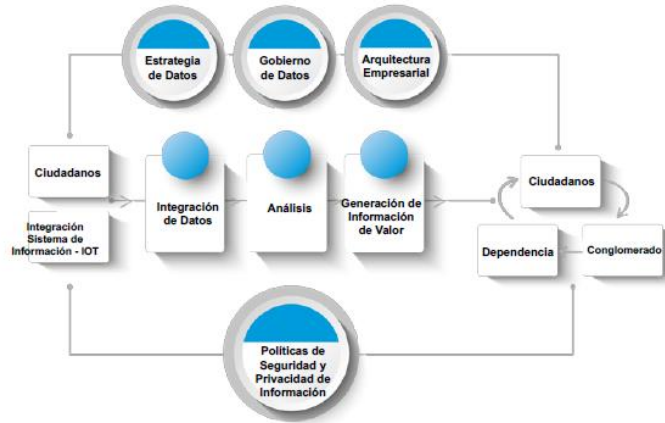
Estrategia de Datos

Gobierno de Datos

Arquitectura Empresarial

Ciudadanos

Integración Sistema de Información - IOT

Integración de Datos

Análisis

Generación de Información de Valor

Ciudadanos

Dependencia

Conglomerado

Politicas de Seguridad y Privacidad de Información